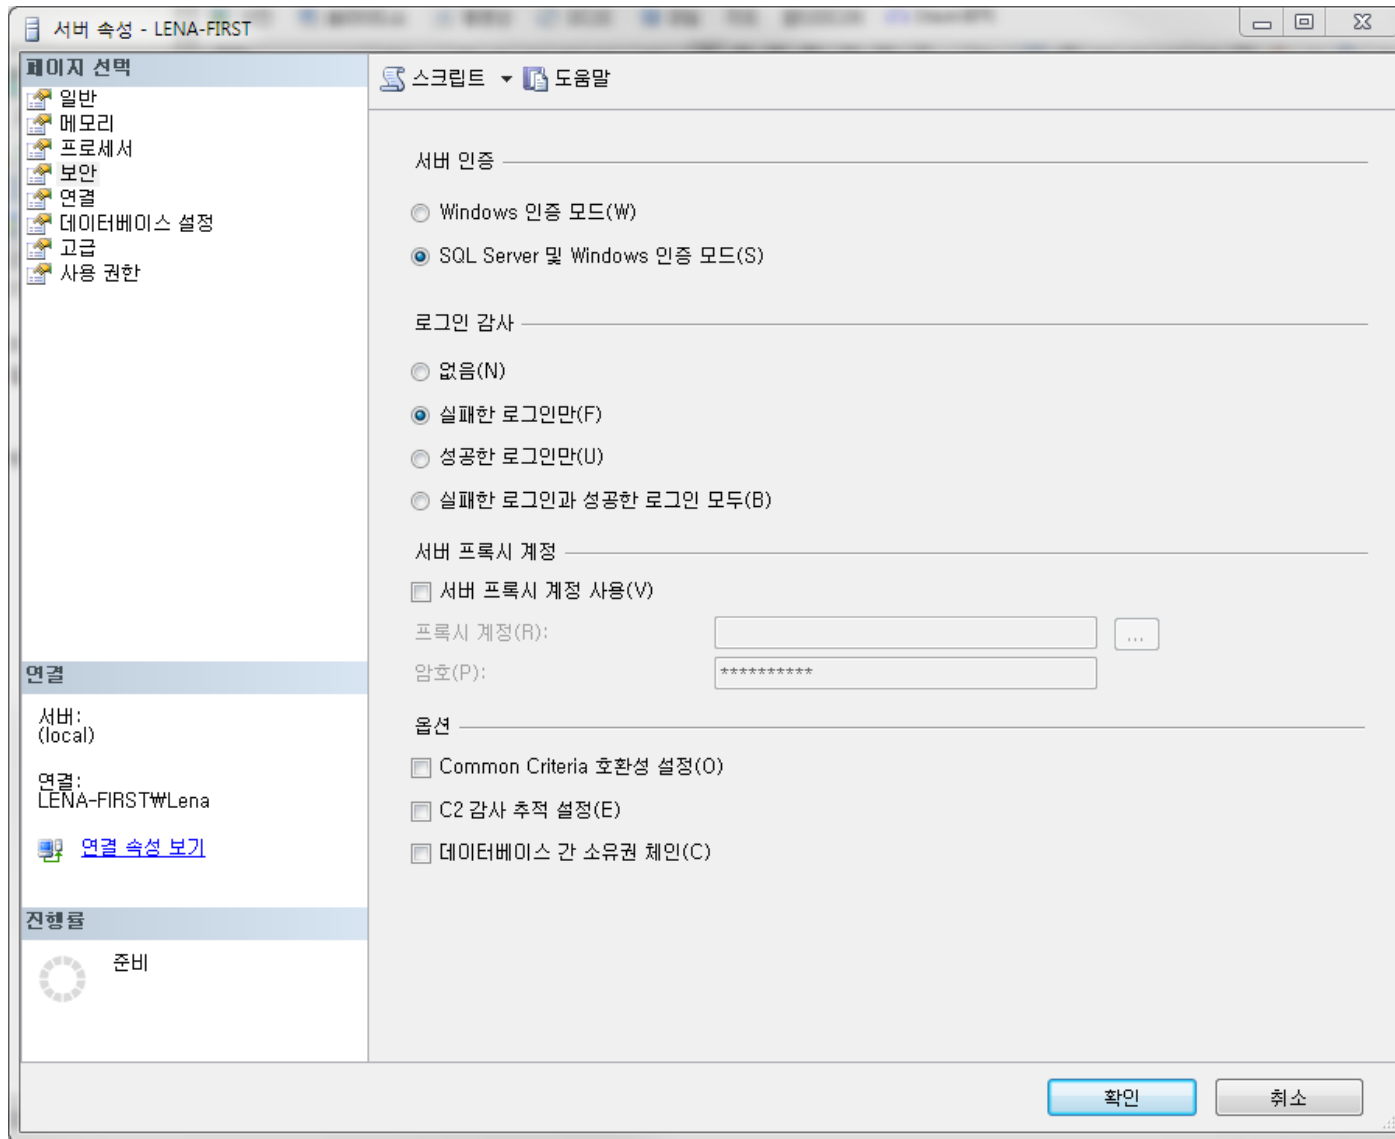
서버 속성 - LENA-FIRST

페이지 선택
일반
메모리
프로세서
보안
연결
데이터베이스 설정
고급
사용 권한

연결
서버:
(local)

연결:
LENA-FIRST₩Lena

연결 속성 보기

진행률
준비

스크립트 도움말

서버 인증
Windows 인증 모드(W)
SQL Server 및 Windows 인증 모드(S)

로그인 감사
없음(N)
실패한 로그인만(F)
성공한 로그인만(U)
실패한 로그인과 성공한 로그인 모두(B)

서버 프록시 계정
서버 프록시 계정 사용(V)
프록시 계정(R):
...
암호(P):
**********

옵션
Common Criteria 호환성 설정(O)
C2 감사 추적 설정(E)
데이터베이스 간 소유권 체인(C)

확인
취소